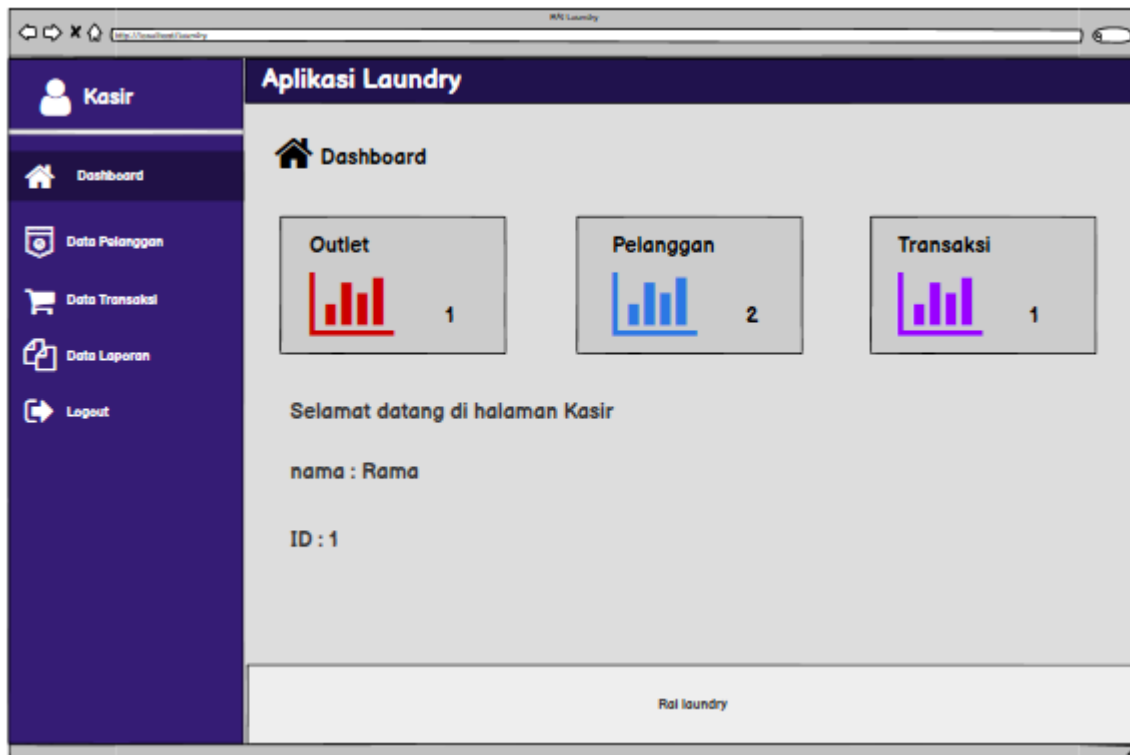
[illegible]

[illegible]

Kasir

Dashboard

Data Pelanggan

Data Transaksi

Data Laporan

Logout

Aplikasi Laundry

Dashboard

Outlet

1

Pelanggan

2

Transaksi

1

Selamat datang di halaman Kasir

nama : Rama

ID : 1

Rai laundry